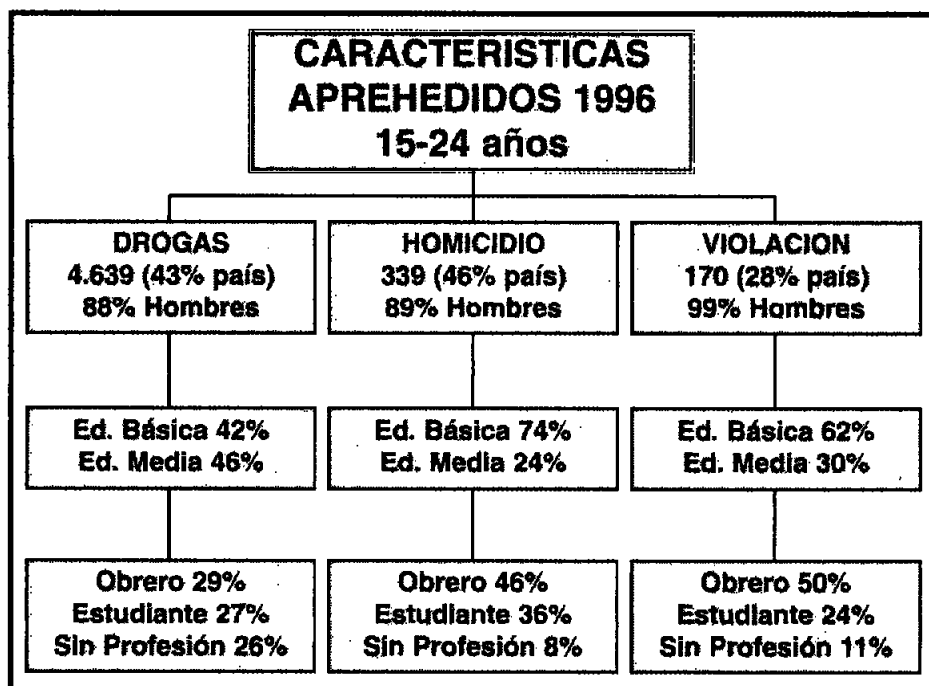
CARACTERISTICAS APREHEDIDOS 1996 15-24 años

DROGAS
4.639 (43% país)
88% Hombres

Ed. Básica 42%
Ed. Media 46%

Obrero 29%
Estudiante 27%
Sin Profesión 26%

HOMICIDIO
339 (46% país)
89% Hombres

Ed. Básica 74%
Ed. Media 24%

Obrero 46%
Estudiante 36%
Sin Profesión 8%

VIOLACION
170 (28% país)
99% Hombres

Ed. Básica 62%
Ed. Media 30%

Obrero 50%
Estudiante 24%
Sin Profesión 11%